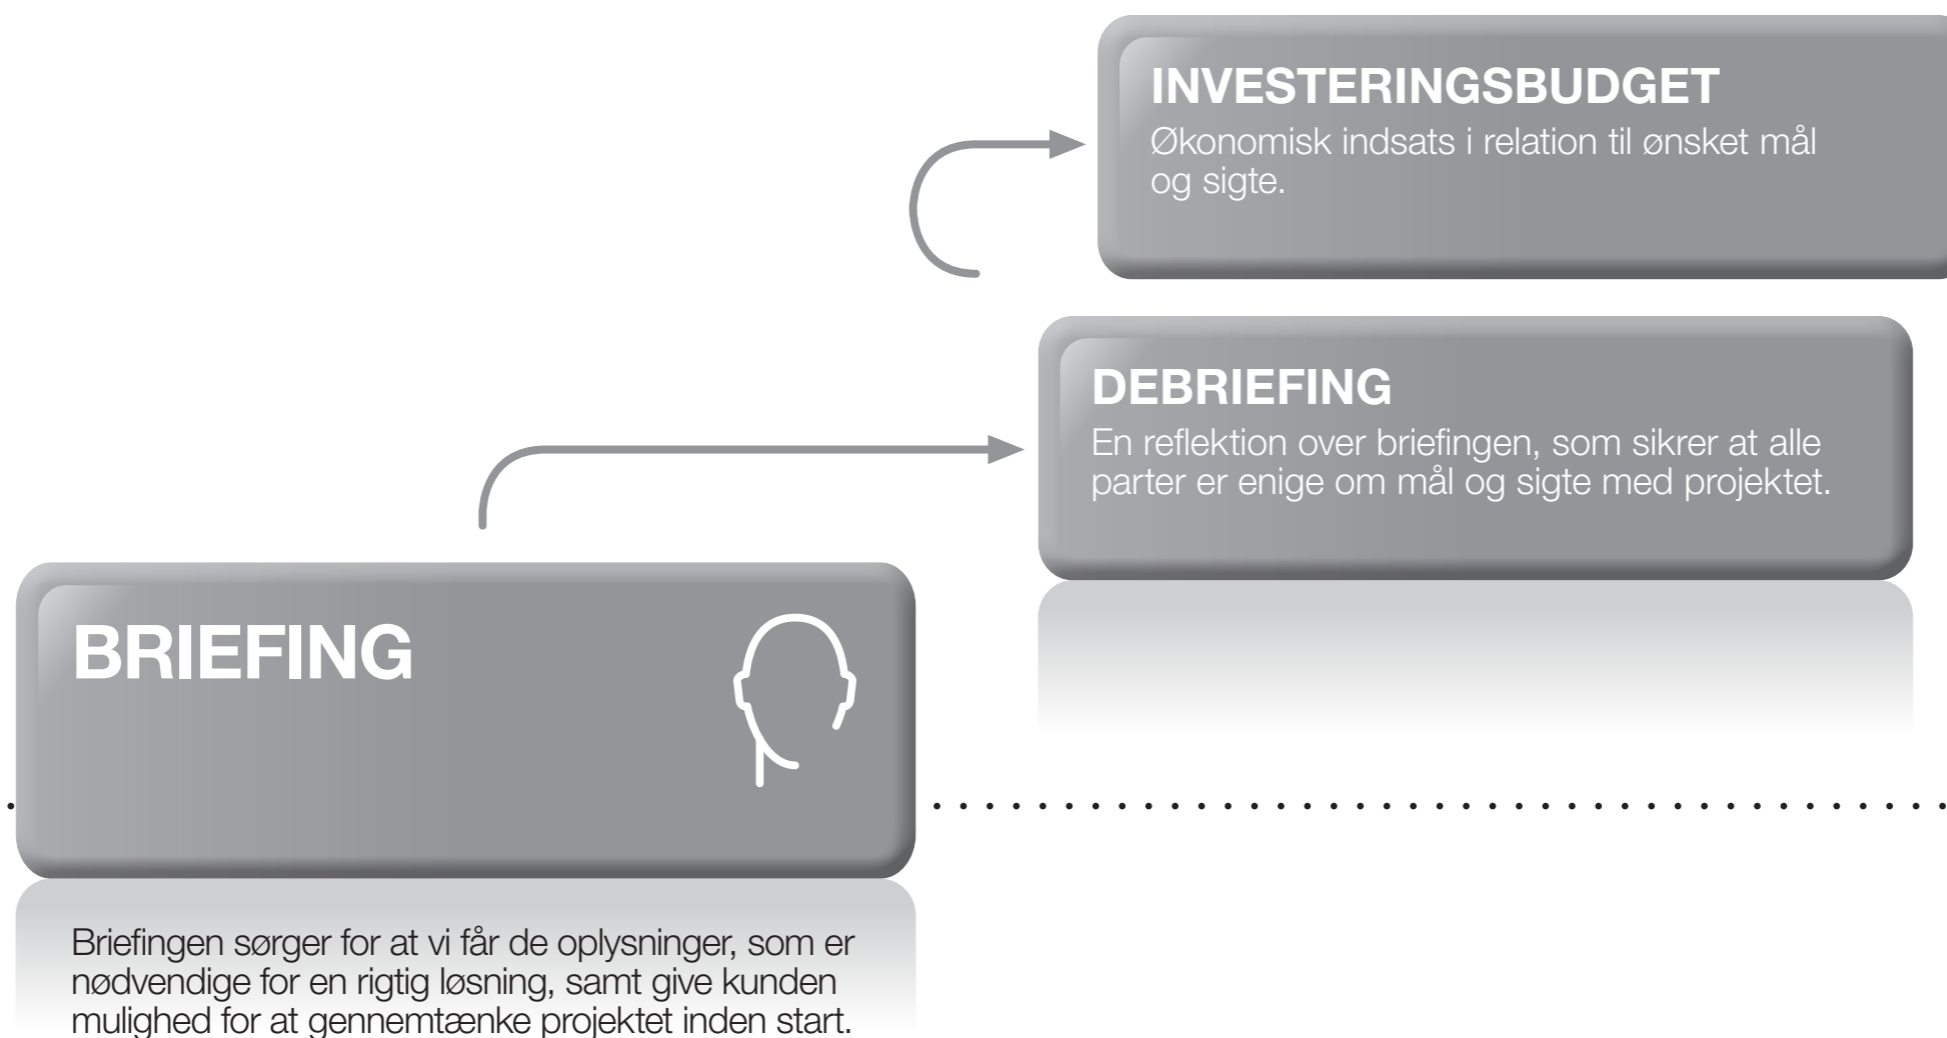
INVESTERINGSBUDGET
Økonomisk indsats i relation til ønsket mål og sigte.

DEBRIEFING
En reflektion over briefingen, som sikrer at alle parter er enige om mål og sigte med projektet.

BRIEFING

Briefingen sørger for at vi får de oplysninger, som er nødvendige for en rigtig løsning, samt give kunden mulighed for at gennemtænke projektet inden start.